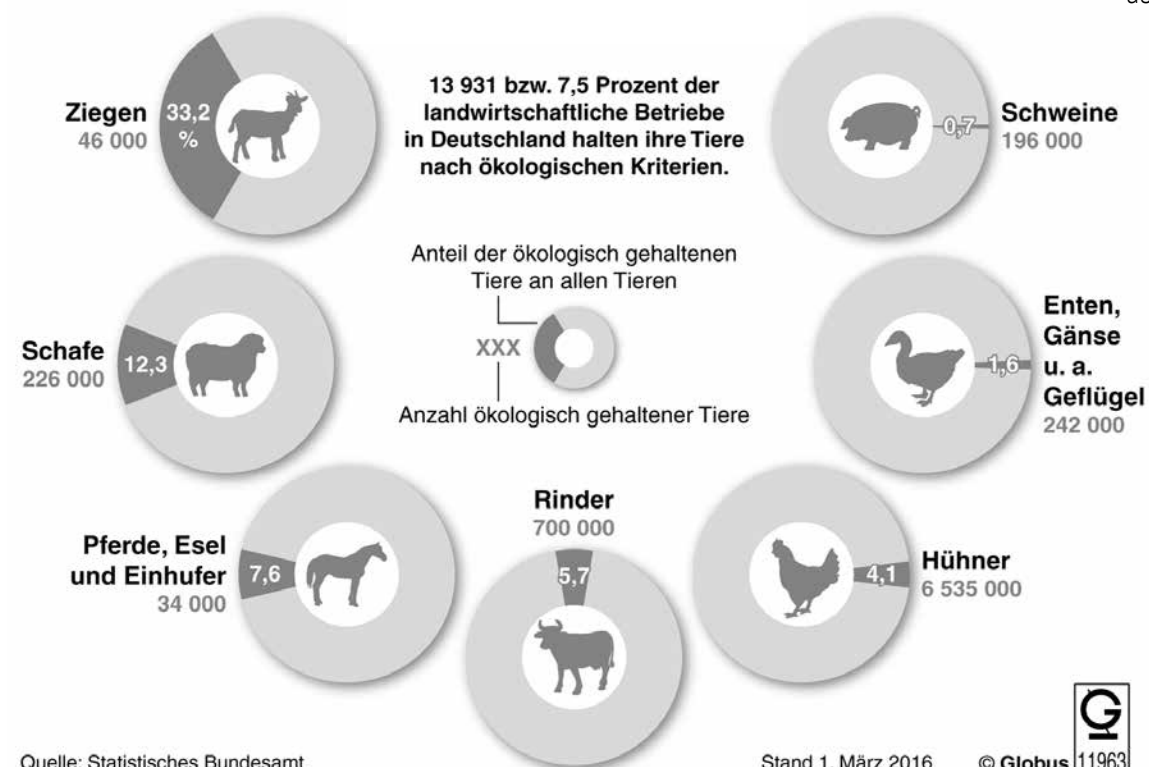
13 931 bzw. 7,5 Prozent der landwirtschaftliche Betriebe in Deutschland halten ihre Tiere nach ökologischen Kriterien.

Ziegen
46 000
33,2 %

Schweine
196 000
0,7

Anteil der ökologisch gehaltenen Tiere an allen Tieren

XXX

Anzahl ökologisch gehaltener Tiere

Schafe
226 000
12,3

Enten, Gänse u. a. Geflügel
242 000
1,6

Pferde, Esel und Einhufer
34 000
7,6

Rinder
700 000
5,7

Hühner
6 535 000
4,1

Quelle: Statistisches Bundesamt

Stand 1. März 2016

© Globus 11963